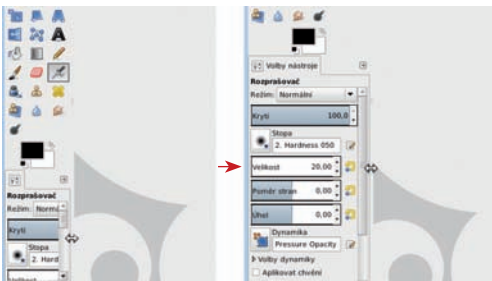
Rozprašovač
Režim: Normá
Krytí
Stopa
2. Hard

Volby nástroje
Rozprašovač
Režim: Normální
Krytí 100,0
Stopa
2. Hardness 050
Velikost 20,00
Poměr stran 0,00
Úhel 0,00
Dynamika
Pressure Opacity
Volby dynamiky
Aplikovat chvění